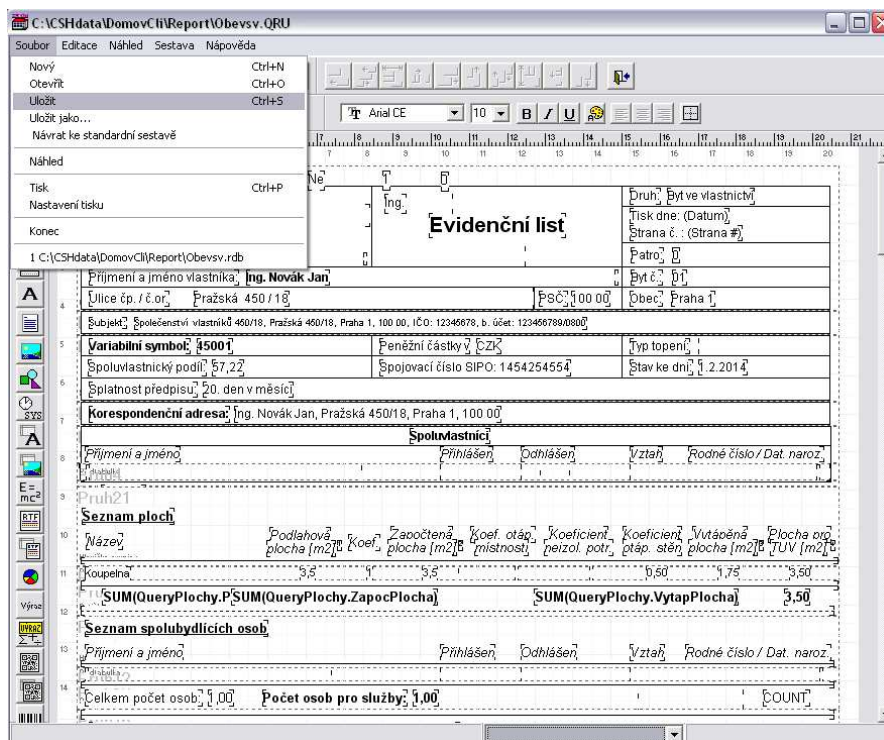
C:\CSHdata\DomovCli\Report\Obevsv.QRU

Soubor Editace Náhled Sestava Nápověda

Nový Ctrl+N
Otevřít Ctrl+O
Uložit Ctrl+S
Uložit jako...
Návrat ke standardní sestavě
Náhled
Tisk Ctrl+P
Nastavení tisku
Konec
1 C:\CSHdata\DomovCli\Report\Obevsv.rdb

Arial CE 10 B I U

Ne
Ing.
Evidenční list
Druh: Byt ve vlastnictví
Tisk dne: (Datum)
Strana č.: (Strana #)
Patro: 0
Příjmení a jméno vlastníka: Ing. Novák Jan
Byt č.: 01
Ulice čp. / č.or.: Pražská 450 / 18
PSČ: 100 00
Obec: Praha 1
Subjekt: Společenství vlastníků 450/18, Pražská 450/18, Praha 1, 100 00, IČO: 12345678, b. účet: 123456789/0800
Variabilní symbol: 45001
Peněžní částky v: CZK
Typ topení:
Spoluvlastnický podíl: 57,22
Spojovací číslo SIPO: 1454254554
Stav ke dni: 1.2.2014
Splatnost předpisu: 20. den v měsíci
Korespondenční adresa: Ing. Novák Jan, Pražská 450/18, Praha 1, 100 00
Spoluvlastníci
Příjmení a jméno
Přihlášen
Odhlášen
Vztah
Rodné číslo / Dat. naroz.
Pruh21
Seznam ploch
Název
Podlahová plocha [m2]
Koef.
Započtená plocha [m2]
Koef. otáp. místnosti
Koeficient neizol. potr.
Koeficient otáp. stěn
Vytápěná plocha [m2]
Plocha pro TUV [m2]
Koupelna
3,5
1
3,5
1
0,50
1,75
3,50
SUM(QueryPlochy.P SUM(QueryPlochy.ZapocPlocha)
SUM(QueryPlochy.VytapPlocha)
3,50
Seznam spolubydlících osob
Příjmení a jméno
Přihlášen
Odhlášen
Vztah
Rodné číslo / Dat. naroz.
Celkem počet osob: 1,00
Počet osob pro služby: 1,00
COUNT